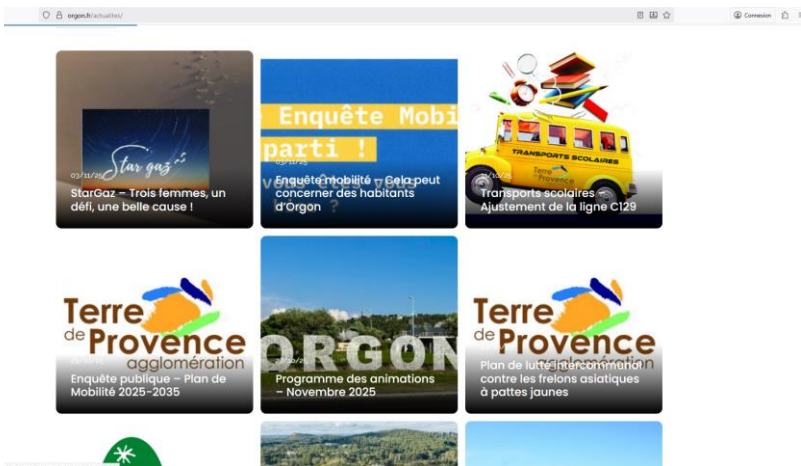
orgon.fr/actualites/

Connexion

Star gaz

03/11/25

StarGaz – Trois femmes, un défi, une belle cause !

Enquête Mobi parti !

03/11/25

Enquête mobilité – Cela peut concerner des habitants d'Orgon

TRANSPORTS SCOLAIRES

Terre de Provence

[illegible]/10/25

Transports scolaires – Ajustement de la ligne C129

Terre de Provence agglomération

Enquête publique – Plan de Mobilité 2025-2035

ORGON

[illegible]/10/25

Programme des animations – Novembre 2025

Terre de Provence agglomération

Plan de lutte intercommunal contre les frelons asiatiques à pattes jaunes